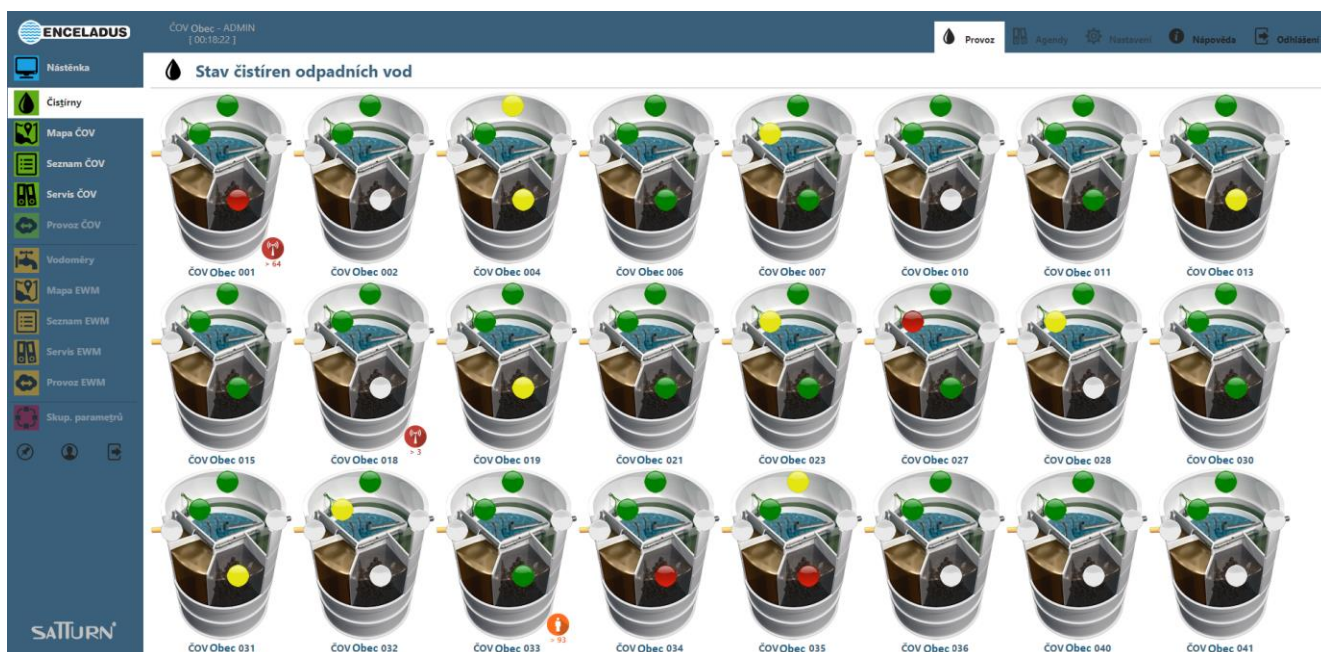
ENCELADUS

ČOV Obec - ADMIN
[ 00:18:22 ]

Provoz
Agendy
Nastavení
Nápověda
Odhlášení

Nástěnka
Čistírny
Mapa ČOV
Seznam ČOV
Servis ČOV
Provoz ČOV
Vodoměry
Mapa EWM
Seznam EWM
Servis EWM
Provoz EWM
Skup. parametrů

SATURN

Stav čistíren odpadních vod

> 64
ČOV Obec 001
ČOV Obec 002
ČOV Obec 004
ČOV Obec 006
ČOV Obec 007
ČOV Obec 010
ČOV Obec 011
ČOV Obec 013

> 3
ČOV Obec 015
ČOV Obec 018
ČOV Obec 019
ČOV Obec 021
ČOV Obec 023
ČOV Obec 027
ČOV Obec 028
ČOV Obec 030

> 93
ČOV Obec 031
ČOV Obec 032
ČOV Obec 033
ČOV Obec 034
ČOV Obec 035
ČOV Obec 036
ČOV Obec 040
ČOV Obec 041